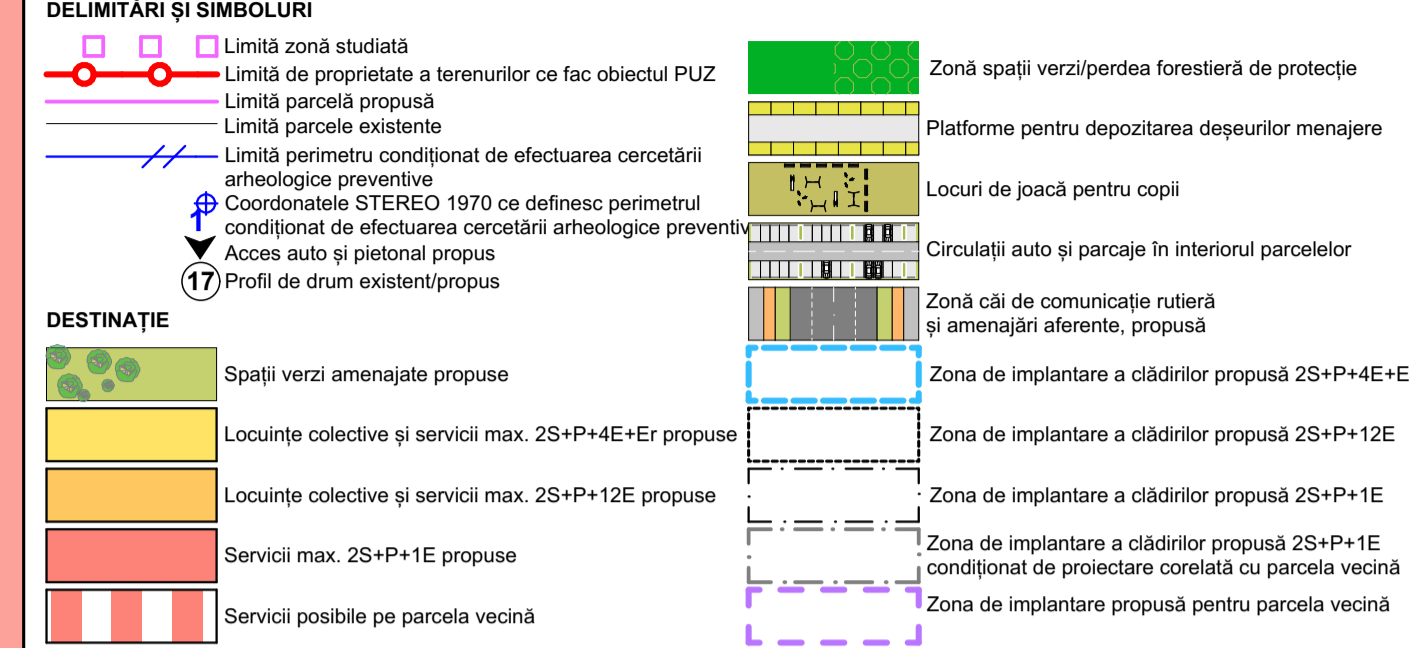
DELIMITĂRI ȘI SIMBOLURI

Limită zonă studiată
Limită de proprietate a terenurilor ce fac obiectul PUZ
Limită parcelă propusă
Limită parcele existente
Limită perimetru condiționat de efectuarea cercetării arheologice preventive
Coordonatele STEREO 1970 ce definesc perimetrul condiționat de efectuarea cercetării arheologice preventiv
Acces auto și pietonal propus
17 Profil de drum existent/propus

DESTINAȚIE

Spații verzi amenajate propuse
Locuințe colective și servicii max. 2S+P+4E+Er propuse
Locuințe colective și servicii max. 2S+P+12E propuse
Servicii max. 2S+P+1E propuse
Servicii posibile pe parcela vecină

Zonă spații verzi/perdea forestieră de protecție
Platforme pentru depozitarea deșeurilor menajere
Locuri de joacă pentru copii
Circulații auto și parcaje în interiorul parcelelor
Zonă căi de comunicație rutieră și amenajări aferente, propusă
Zona de implantare a clădirilor propusă 2S+P+4E+E
Zona de implantare a clădirilor propusă 2S+P+12E
Zona de implantare a clădirilor propusă 2S+P+1E
Zona de implantare a clădirilor propusă 2S+P+1E condiționat de proiectare corelată cu parcela vecină
Zona de implantare propusă pentru parcela vecină